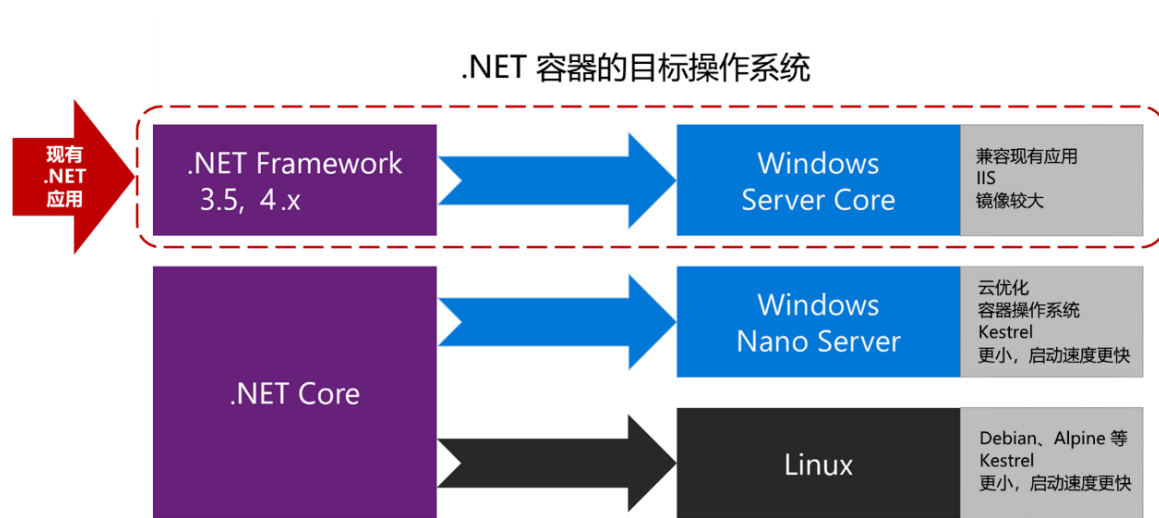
.NET 容器的目标操作系统

现有 .NET 应用

.NET Framework 3.5，4.x

Windows Server Core

兼容现有应用
IIS
镜像较大

.NET Core

Windows Nano Server

云优化
容器操作系统
Kestrel
更小，启动速度更快

Linux

Debian、Alpine 等
Kestrel
更小，启动速度更快